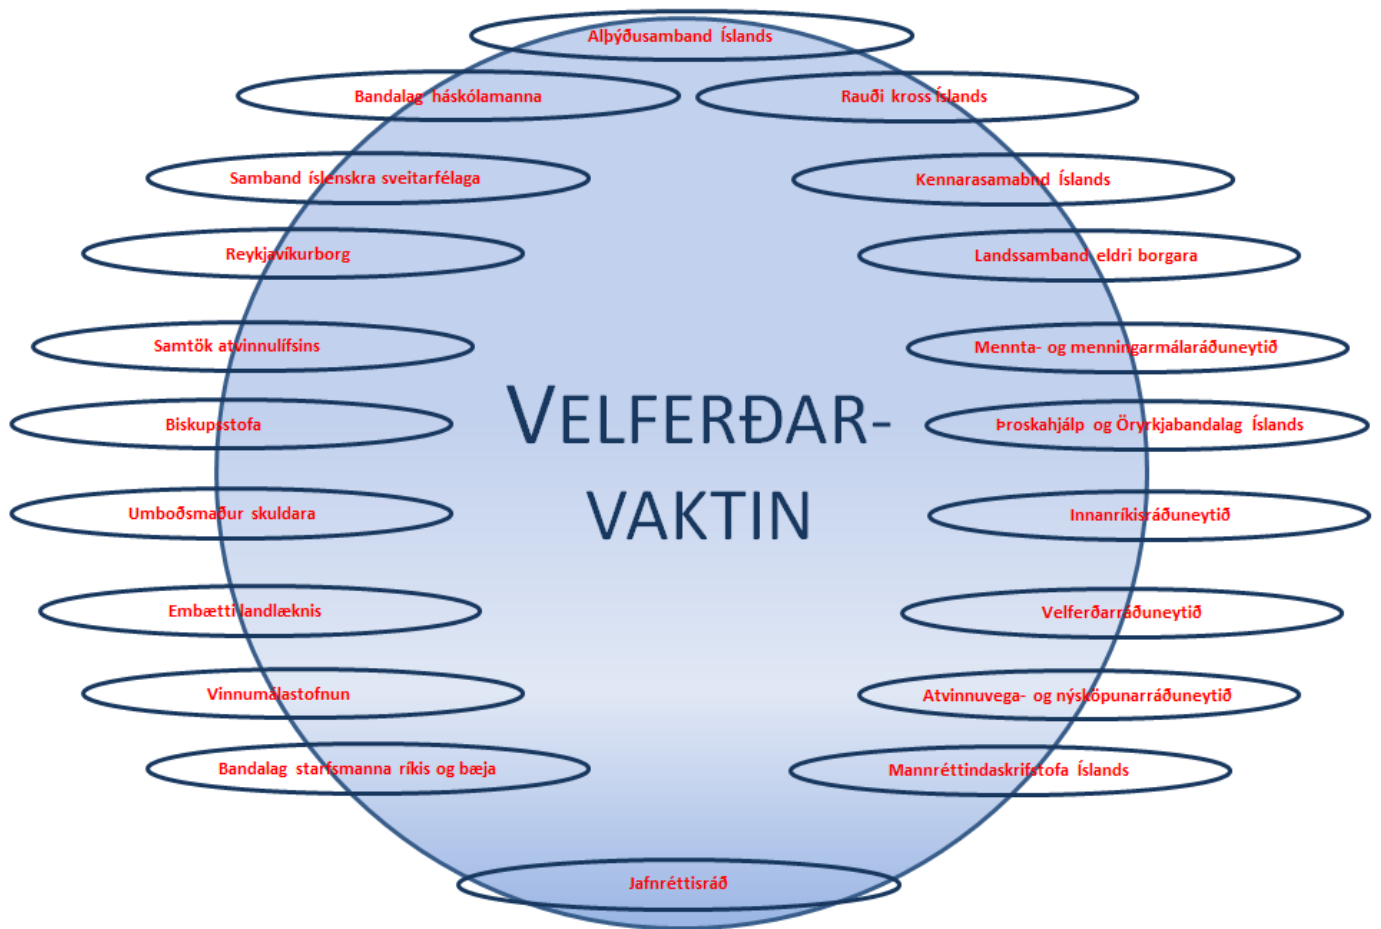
Alþýðusamband Íslands

Bandalag háskólamanna

Rauði kross Íslands

Samband íslenskra sveitarfélaga

Kennarasamabnd Íslands

Reykjavíkurborg

Landssamband eldri borgara

Samtök atvinnulífsins

Mennta- og menningarmálaráðuneytið

VELFERÐAR-VAKTIN

Biskupsstofa

Þroskahjálp og Öryrkjabandalag Íslands

Umboðsmaður skuldara

Innanríkisráðuneytið

Embætti landlæknis

Velferðarráðuneytið

Vinnumálastofnun

Atvinnuvega- og nýsköpunarráðuneytið

Bandalag starfsmanna ríkis og bæja

Mannréttindaskrifstofa Íslands

Jafnréttisráð